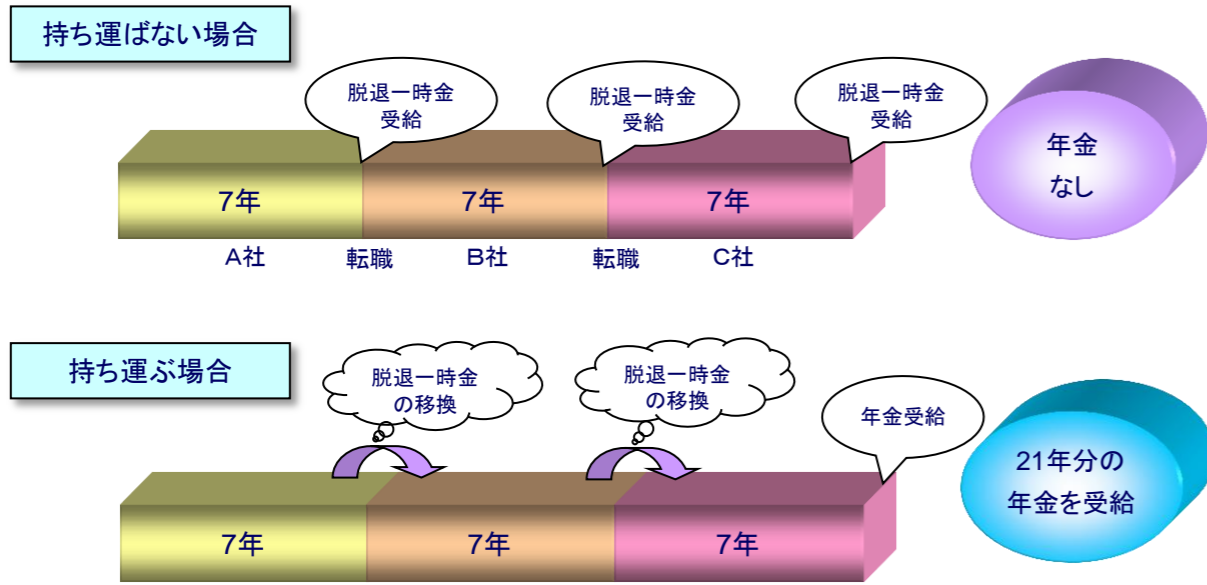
持ち運ばない場合

脱退一時金受給

脱退一時金受給

脱退一時金受給

年金なし

7年

7年

7年

A社

転職

B社

転職

C社

持ち運ぶ場合

脱退一時金の移換

脱退一時金の移換

年金受給

21年分の年金を受給

7年

7年

7年